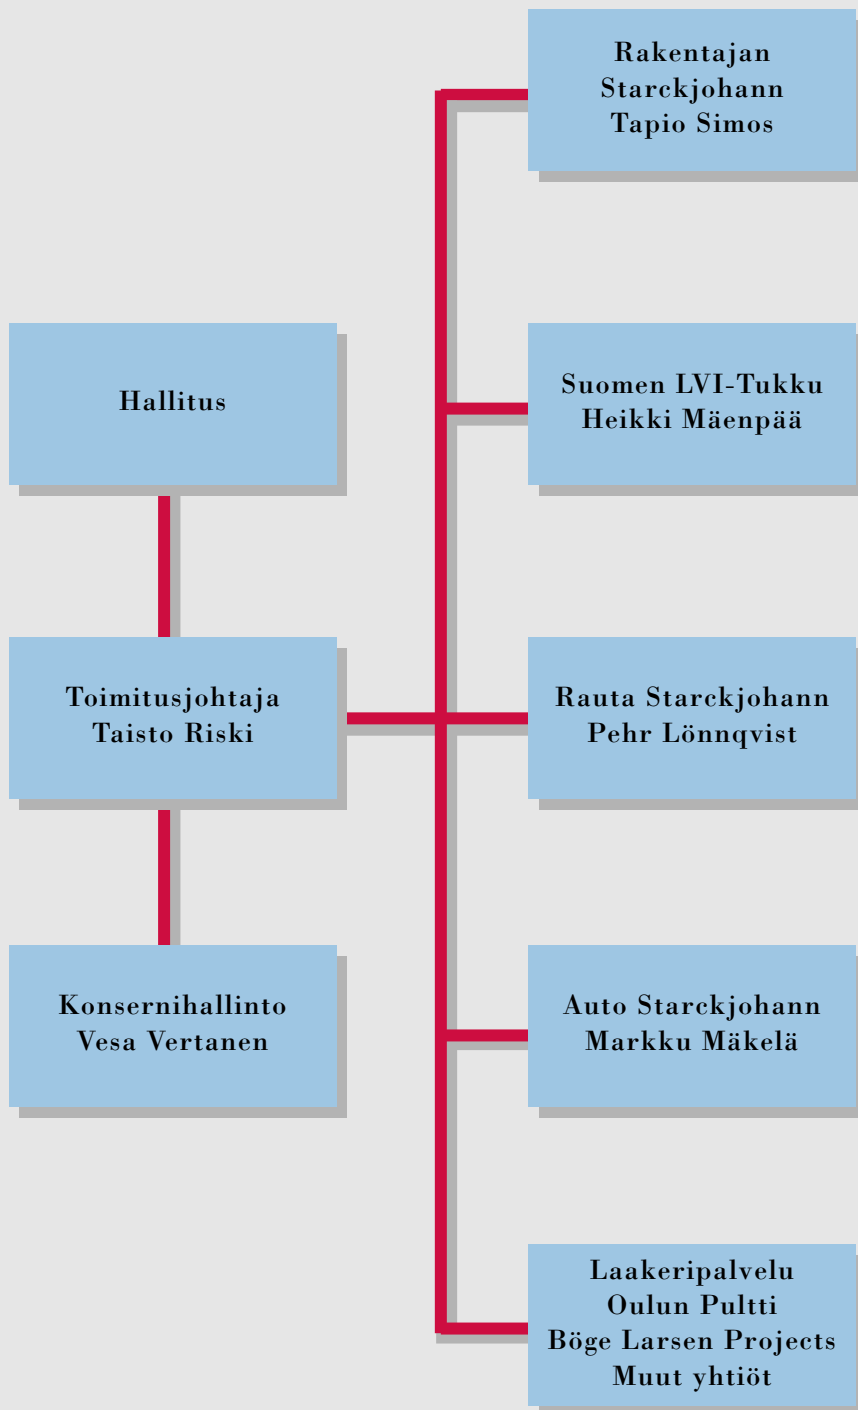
Hallitus

Toimitusjohtaja
Taisto Riski

Konsernihallinto
Vesa Vertanen

Rakentajan
Starckjohann
Tapio Simos

Suomen LVI-Tukku
Heikki Mäenpää

Rauta Starckjohann
Pehr Lönnqvist

Auto Starckjohann
Markku Mäkelä

Laakeripalvelu
Oulun Pultti
Böge Larsen Projects
Muut yhtiöt